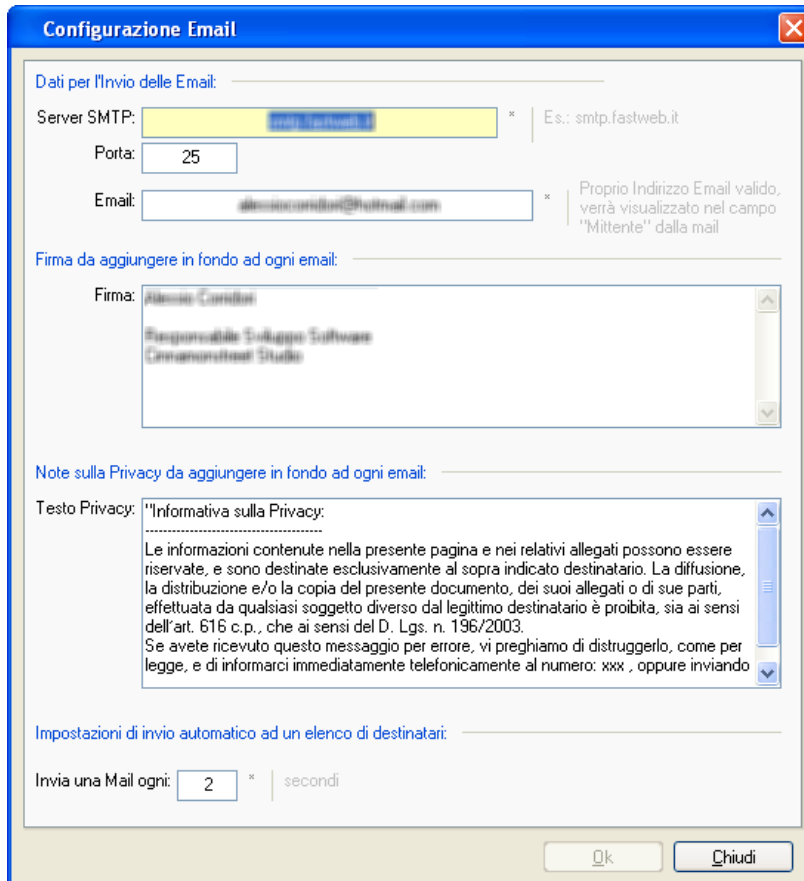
Configurazione Email

Dati per l'Invio delle Email:

Server SMTP: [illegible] * Es.: smtp.fastweb.it

Porta: 25

Email: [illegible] * Proprio Indirizzo Email valido, verrà visualizzato nel campo "Mittente" dalla mail

Firma da aggiungere in fondo ad ogni email:

Firma: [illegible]

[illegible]
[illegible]

Note sulla Privacy da aggiungere in fondo ad ogni email:

Testo Privacy: "Informativa sulla Privacy:
-----------------------------------------
Le informazioni contenute nella presente pagina e nei relativi allegati possono essere riservate, e sono destinate esclusivamente al sopra indicato destinatario. La diffusione, la distribuzione e/o la copia del presente documento, dei suoi allegati o di sue parti, effettuata da qualsiasi soggetto diverso dal legittimo destinatario è proibita, sia ai sensi dell'art. 616 c.p., che ai sensi del D. Lgs. n. 196/2003.
Se avete ricevuto questo messaggio per errore, vi preghiamo di distruggerlo, come per legge, e di informarci immediatamente telefonicamente al numero: xxx , oppure inviando

Impostazioni di invio automatico ad un elenco di destinatari:

Invia una Mail ogni: 2 * secondi

Ok Chiudi